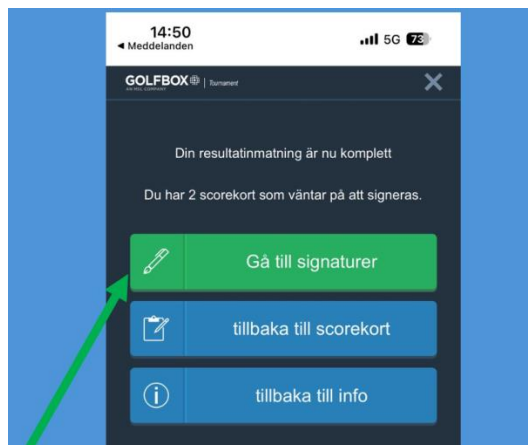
14:50
◄ Meddelanden
5G 73

GOLFBOX | Tournament
AN HCL COMPANY

Din resultatinmatning är nu komplett

Du har 2 scorekort som väntar på att signeras.

Gå till signaturer

tillbaka till scorekort

tillbaka till info